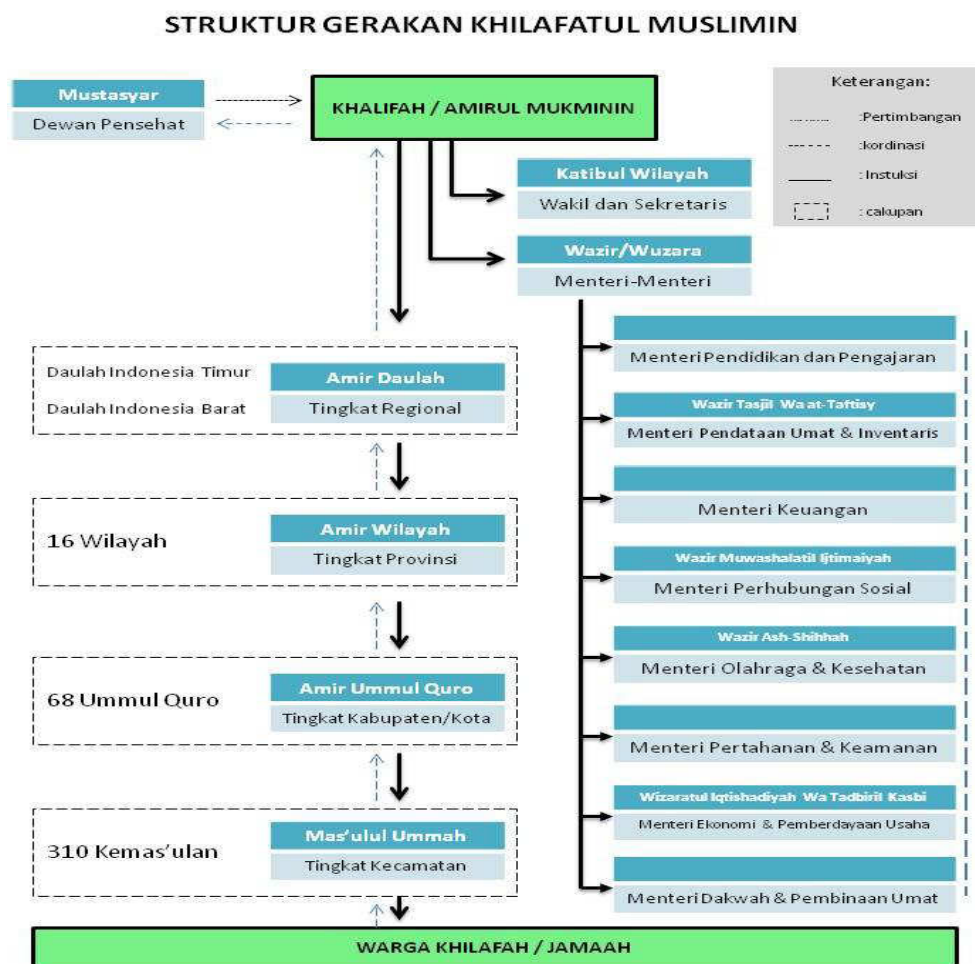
STRUKTUR GERAKAN KHILAFATUL MUSLIMIN

Mustasyar
Dewan Pensehat

KHALIFAH / AMIRUL MUKMININ

Keterangan:
:Pertimbangan
:kordinasi
:Instuksi
: cakupan

Katibul Wilayah
Wakil dan Sekretaris

Wazir/Wuzara
Menteri-Menteri

Daulah Indonesia Timur
Daulah Indonesia Barat
Amir Daulah
Tingkat Regional

16 Wilayah
Amir Wilayah
Tingkat Provinsi

68 Ummul Quro
Amir Ummul Quro
Tingkat Kabupaten/Kota

310 Kemas'ulan
Mas'ulul Ummah
Tingkat Kecamatan

Menteri Pendidikan dan Pengajaran

Wazir Tasjil Wa at-Taftisy
Menteri Pendataan Umat & Inventaris

Menteri Keuangan

Wazir Muwashalatil Ijtimaiyah
Menteri Perhubungan Sosial

Wazir Ash-Shihhah
Menteri Olahraga & Kesehatan

Menteri Pertahanan & Keamanan

Wizaratul Iqtishadiyah Wa Tadbiril Kasbi
Menteri Ekonomi & Pemberdayaan Usaha

Menteri Dakwah & Pembinaan Umat

WARGA KHILAFAH / JAMAAH